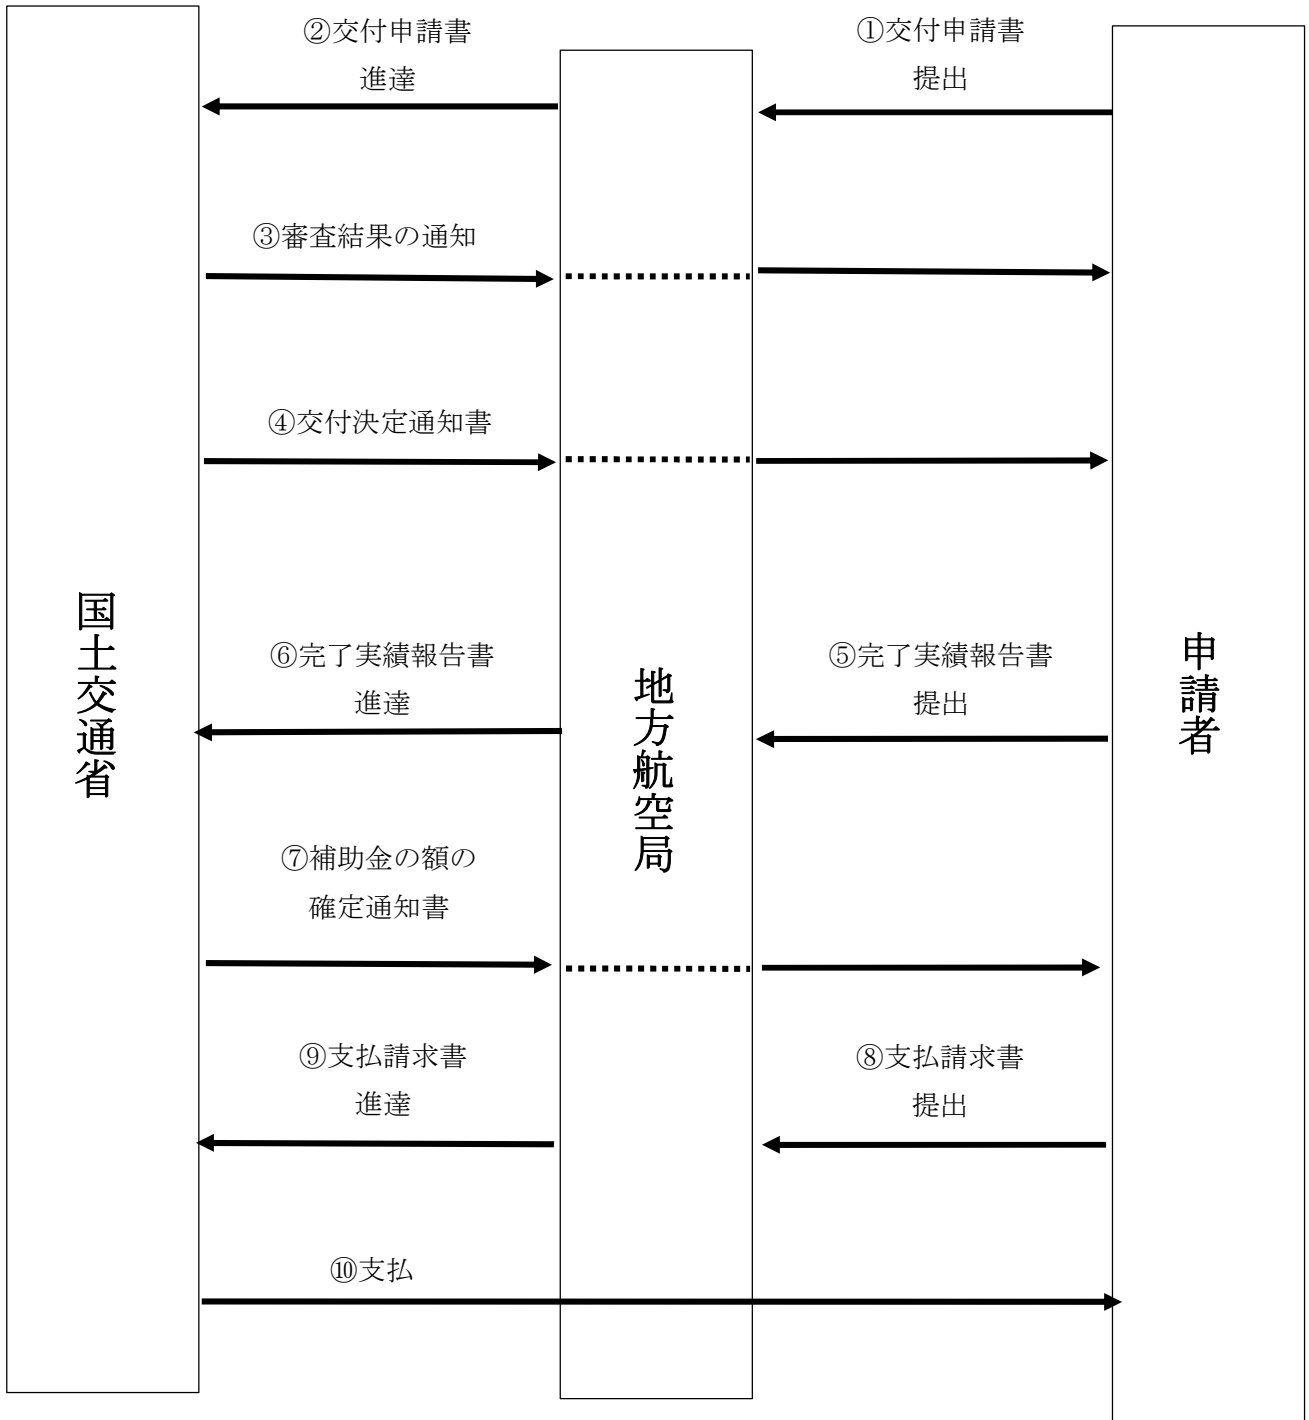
②交付申請書
進達

①交付申請書
提出

③審査結果の通知

④交付決定通知書

国土交通省

⑥完了実績報告書
進達

地方航空局

⑤完了実績報告書
提出

申請者

⑦補助金の額の
確定通知書

⑨支払請求書
進達

⑧支払請求書
提出

⑩支払